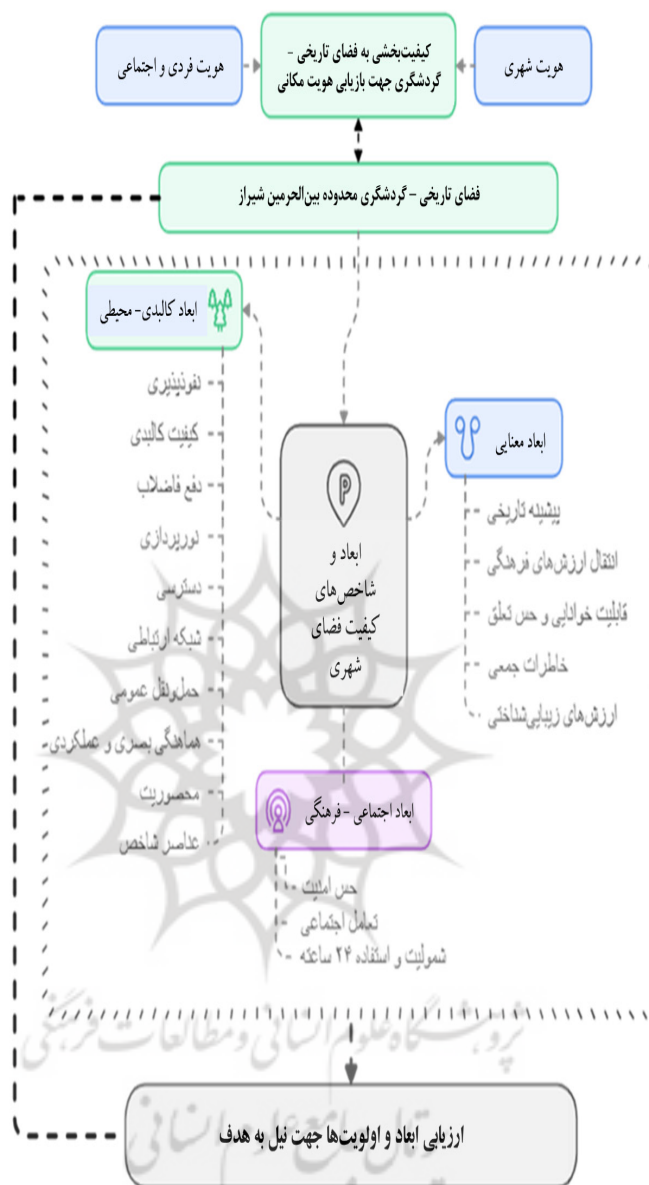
هویت فردی و اجتماعی

کیفیت‌بخشی به فضای تاریخی - گردشگری جهت بازیابی هویت مکانی

هویت شهری

فضای تاریخی - گردشگری محدوده بین‌الحرمین شیراز

ابعاد کالبدی- محیطی

نفوذپذیری
کیفیت کالبدی
دفع فاضلاب
نورپردازی
دسترسی
شبکه ارتباطی
حمل‌ونقل عمومی
هماهنگی بصری و عملکردی
محصوریت
عناصر شاخص

ابعاد و شاخص های کیفیت فضای شهری

ابعاد معنایی

پیشینه تاریخی
انتقال ارزش‌های فرهنگی
قابلیت خوانایی و حس تعلق
خاطرات جمعی
ارزش‌های زیبایی‌شناختی

ابعاد اجتماعی - فرهنگی

حس امنیت
تعامل اجتماعی
شمولیت و استفاده ۲۴ ساعته

پژوهشگاه علوم انسانی و مطالعات فرهنگی

ارزیابی ابعاد و اولویت‌ها جهت نیل به هدف